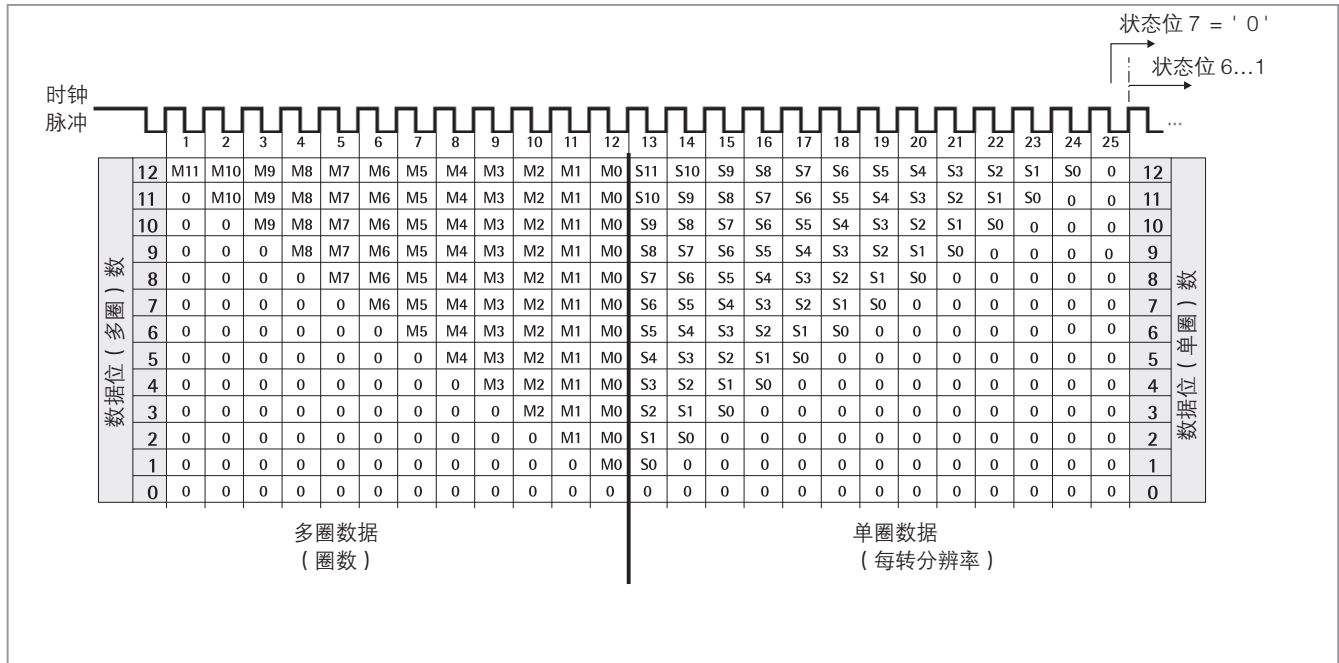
状态位 7 = ' 0 '

状态位 6…1

时钟
脉冲

…

| 数据位（多圈）数 | | 1 | 2 | 3 | 4 | 5 | 6 | 7 | 8 | 9 | 10 | 11 | 12 | 13 | 14 | 15 | 16 | 17 | 18 | 19 | 20 | 21 | 22 | 23 | 24 | 25 | | 数据位（单圈）数 |
|---|---|---|---|---|---|---|---|---|---|---|---|---|---|---|---|---|---|---|---|---|---|---|---|---|---|---|---|---|
| | 12 | M11 | M10 | M9 | M8 | M7 | M6 | M5 | M4 | M3 | M2 | M1 | M0 | S11 | S10 | S9 | S8 | S7 | S6 | S5 | S4 | S3 | S2 | S1 | S0 | 0 | 12 | |
| | 11 | 0 | M10 | M9 | M8 | M7 | M6 | M5 | M4 | M3 | M2 | M1 | M0 | S10 | S9 | S8 | S7 | S6 | S5 | S4 | S3 | S2 | S1 | S0 | 0 | 0 | 11 | |
| | 10 | 0 | 0 | M9 | M8 | M7 | M6 | M5 | M4 | M3 | M2 | M1 | M0 | S9 | S8 | S7 | S6 | S5 | S4 | S3 | S2 | S1 | S0 | 0 | 0 | 0 | 10 | |
| | 9 | 0 | 0 | 0 | M8 | M7 | M6 | M5 | M4 | M3 | M2 | M1 | M0 | S8 | S7 | S6 | S5 | S4 | S3 | S2 | S1 | S0 | 0 | 0 | 0 | 0 | 9 | |
| | 8 | 0 | 0 | 0 | 0 | M7 | M6 | M5 | M4 | M3 | M2 | M1 | M0 | S7 | S6 | S5 | S4 | S3 | S2 | S1 | S0 | 0 | 0 | 0 | 0 | 0 | 8 | |
| | 7 | 0 | 0 | 0 | 0 | 0 | M6 | M5 | M4 | M3 | M2 | M1 | M0 | S6 | S5 | S4 | S3 | S2 | S1 | S0 | 0 | 0 | 0 | 0 | 0 | 0 | 7 | |
| | 6 | 0 | 0 | 0 | 0 | 0 | 0 | M5 | M4 | M3 | M2 | M1 | M0 | S5 | S4 | S3 | S2 | S1 | S0 | 0 | 0 | 0 | 0 | 0 | 0 | 0 | 6 | |
| | 5 | 0 | 0 | 0 | 0 | 0 | 0 | 0 | M4 | M3 | M2 | M1 | M0 | S4 | S3 | S2 | S1 | S0 | 0 | 0 | 0 | 0 | 0 | 0 | 0 | 0 | 5 | |
| | 4 | 0 | 0 | 0 | 0 | 0 | 0 | 0 | 0 | M3 | M2 | M1 | M0 | S3 | S2 | S1 | S0 | 0 | 0 | 0 | 0 | 0 | 0 | 0 | 0 | 0 | 4 | |
| | 3 | 0 | 0 | 0 | 0 | 0 | 0 | 0 | 0 | 0 | M2 | M1 | M0 | S2 | S1 | S0 | 0 | 0 | 0 | 0 | 0 | 0 | 0 | 0 | 0 | 0 | 3 | |
| | 2 | 0 | 0 | 0 | 0 | 0 | 0 | 0 | 0 | 0 | 0 | M1 | M0 | S1 | S0 | 0 | 0 | 0 | 0 | 0 | 0 | 0 | 0 | 0 | 0 | 0 | 2 | |
| | 1 | 0 | 0 | 0 | 0 | 0 | 0 | 0 | 0 | 0 | 0 | 0 | M0 | S0 | 0 | 0 | 0 | 0 | 0 | 0 | 0 | 0 | 0 | 0 | 0 | 0 | 1 | |
| | 0 | 0 | 0 | 0 | 0 | 0 | 0 | 0 | 0 | 0 | 0 | 0 | 0 | 0 | 0 | 0 | 0 | 0 | 0 | 0 | 0 | 0 | 0 | 0 | 0 | 0 | 0 | |

多圈数据
（圈数）

单圈数据
（每转分辨率）